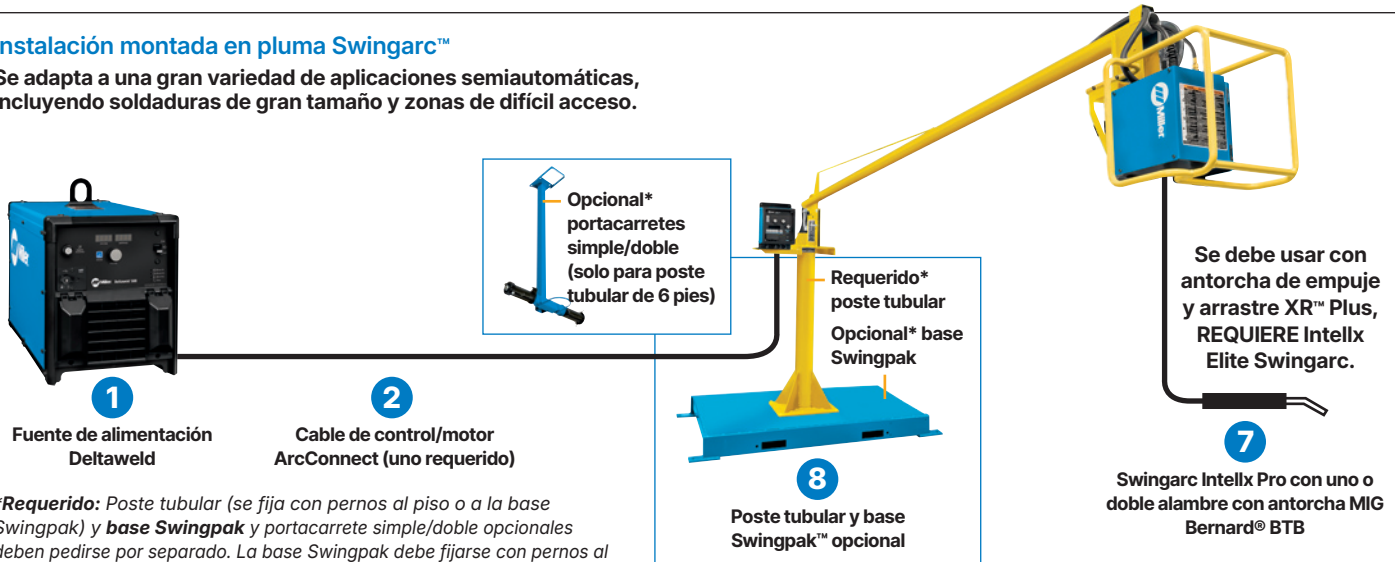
nstalación montada en pluma Swingarc™

Se adapta a una gran variedad de aplicaciones semiautomáticas, ncluyendo soldaduras de gran tamaño y zonas de difícil acceso.

Opcional* portacarretes simple/doble (solo para poste tubular de 6 pies)

Requerido* poste tubular

Opcional* base Swingpak

Se debe usar con antorcha de empuje y arrastre XR™ Plus, REQUIERE Intellx Elite Swingarc.

1
Fuente de alimentación Deltaweld

2
Cable de control/motor ArcConnect (uno requerido)

8
Poste tubular y base Swingpak™ opcional

7
Swingarc Intellx Pro con uno o doble alambre con antorcha MIG Bernard® BTB

*Requerido: Poste tubular (se fija con pernos al piso o a la base Swingpak) y base Swingpak y portacarrete simple/doble opcionales deben pedirse por separado. La base Swingpak debe fijarse con pernos al